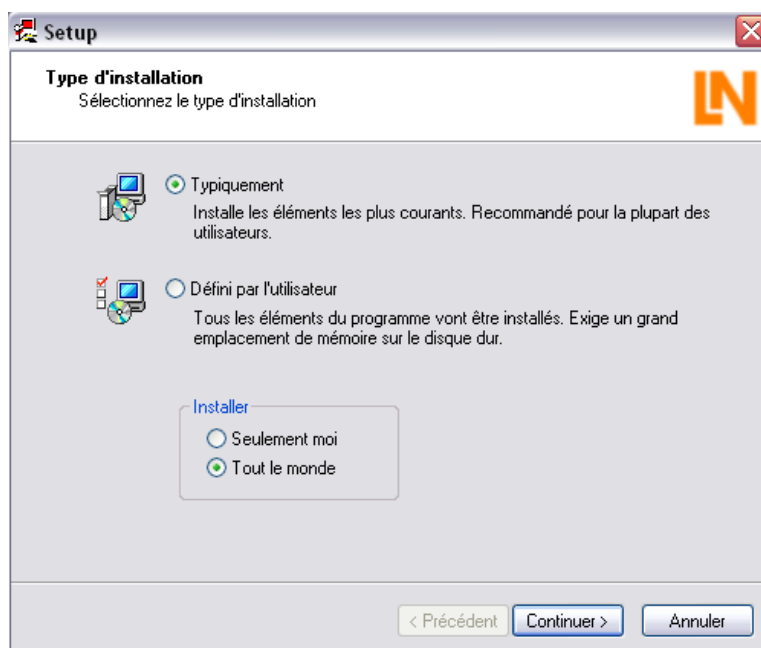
Setup

Type d'installation
Sélectionnez le type d'installation

LN

Typiquement
Installe les éléments les plus courants. Recommandé pour la plupart des utilisateurs.

Défini par l'utilisateur
Tous les éléments du programme vont être installés. Exige un grand emplacement de mémoire sur le disque dur.

Installer
Seulement moi
Tout le monde

< Précédent | Continuer > | Annuler